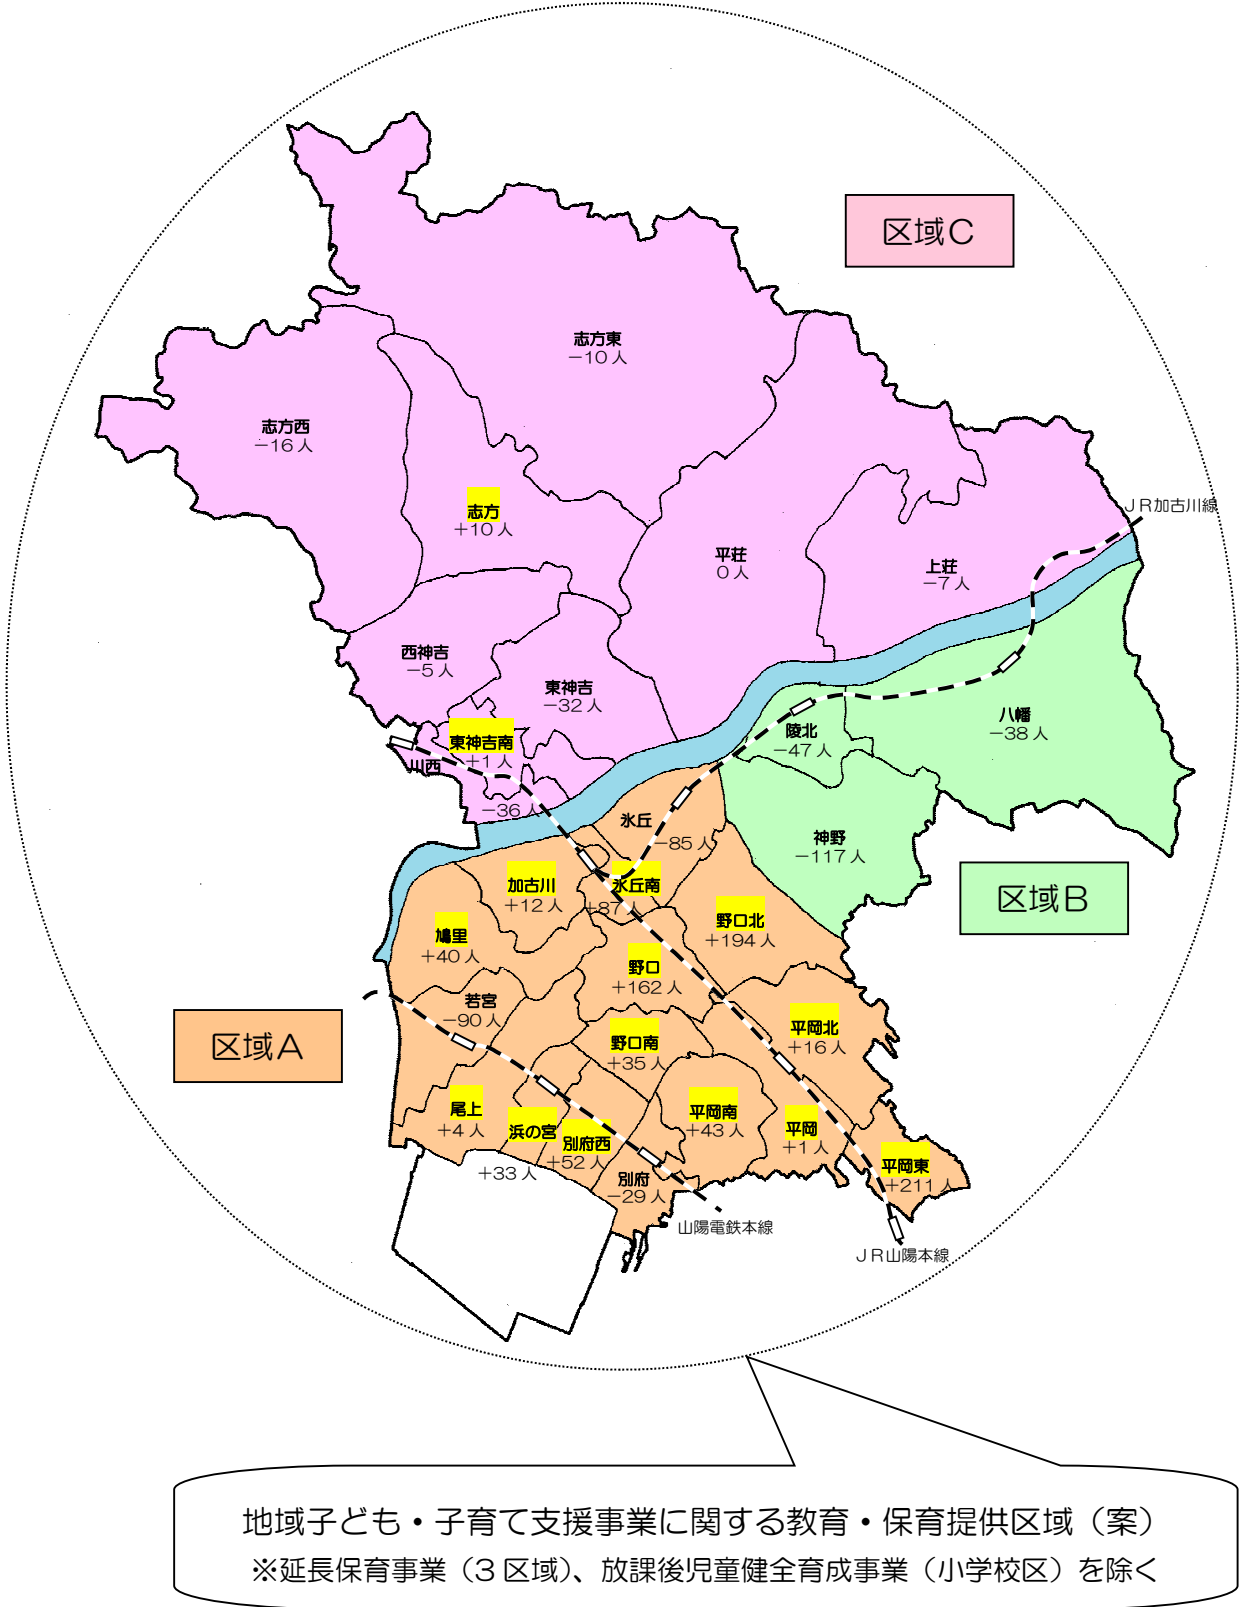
区域C

志方東
−10人

志方西
−16人

志方
+10人

平荘
0人

上荘
−7人

JR加古川線

西神吉
−5人

東神吉
−32人

東神吉南
+1人

川西
−36人

陵北
−47人

八幡
−38人

氷丘
−85人

神野
−117人

区域B

加古川
+12人

氷丘南
+87人

野口北
+194人

鳩里
+40人

野口
+162人

若宮
−90人

区域A

野口南
+35人

平岡北
+16人

尾上
+4人

浜の宮
+33人

別府西
+52人

平岡南
+43人

平岡
+1人

別府
−29人

平岡東
+211人

山陽電鉄本線

JR山陽本線

地域子ども・子育て支援事業に関する教育・保育提供区域（案）
※延長保育事業（3区域）、放課後児童健全育成事業（小学校区）を除く